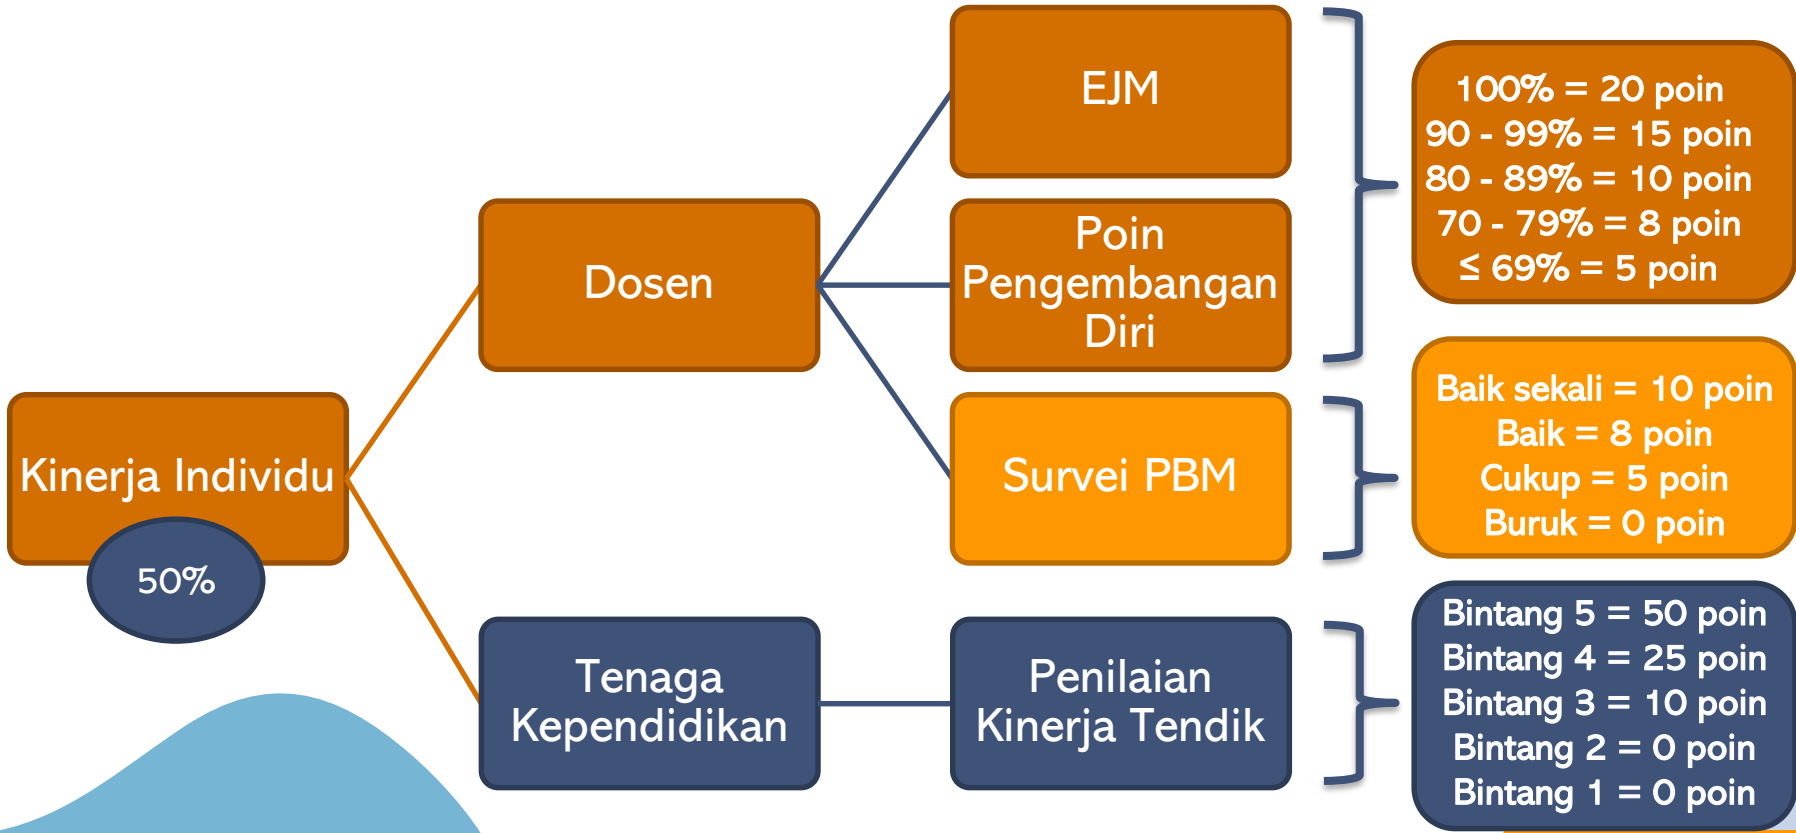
Kinerja Individu

50%

Dosen

EJM

Poin Pengembangan Diri

100% = 20 poin
90 - 99% = 15 poin
80 - 89% = 10 poin
70 - 79% = 8 poin
≤ 69% = 5 poin

Survei PBM

Baik sekali = 10 poin
Baik = 8 poin
Cukup = 5 poin
Buruk = 0 poin

Tenaga Kependidikan

Penilaian Kinerja Tendik

Bintang 5 = 50 poin
Bintang 4 = 25 poin
Bintang 3 = 10 poin
Bintang 2 = 0 poin
Bintang 1 = 0 poin